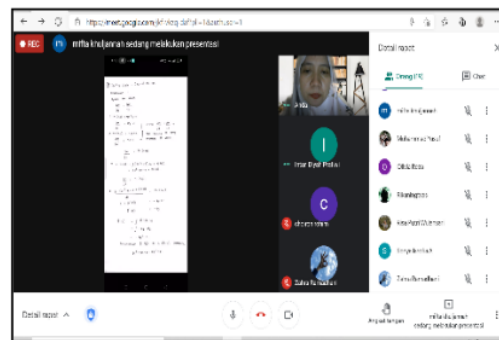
https://meet.google.com/jkf-vbdq-daf?authuser=1

REC

miftahul jannah sedang melakukan presentasi

Detail rapat

Orang (10)

Chat

miftahul jannah

Muhammad Yusuf

Dilla Rosa

Rikanbagi

Rika Putri Wulandari

Sonya Amelia

Zahra Ramadhani

Anda

Intan Diyah Pratiwi

C

Zahra Ramadhani

Detail rapat

Angkat tangan

miftahul jannah sedang melakukan presentasi